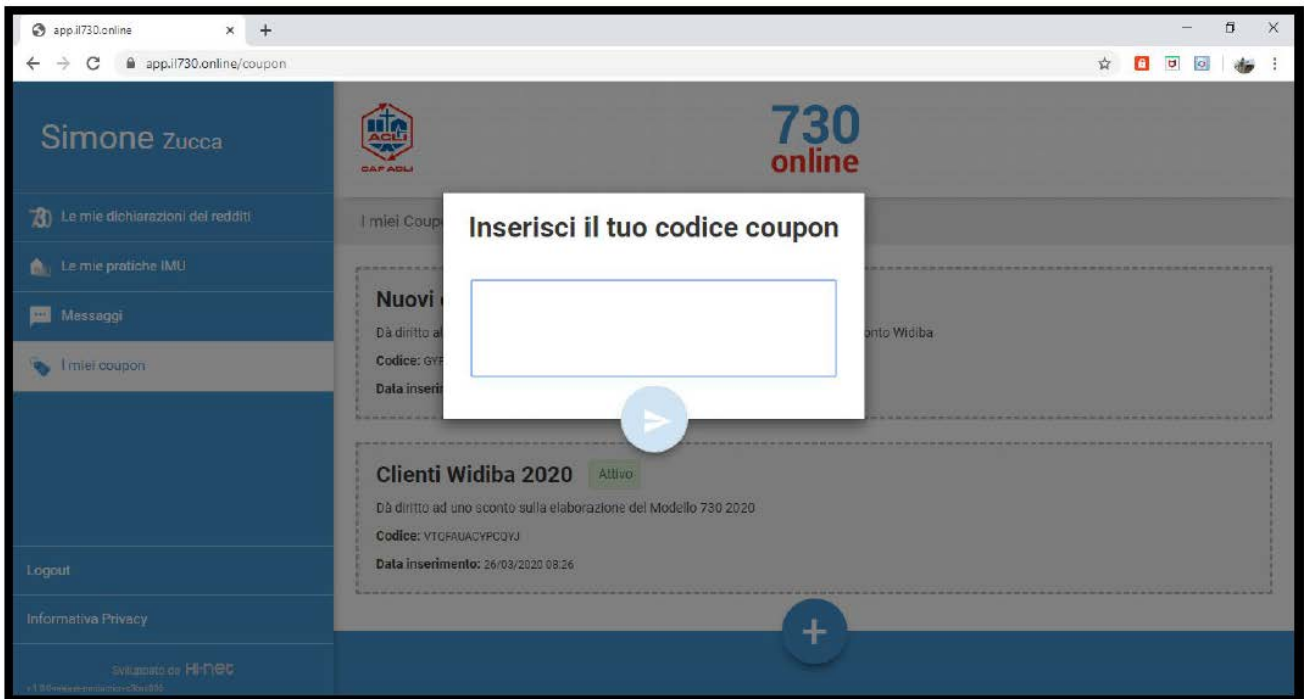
app.il730.online
×
+
app.il730.online/coupon

Simone Zucca

Le mie dichiarazioni dei redditi

Le mie pratiche IMU

Messaggi

I miei coupon

Logout

Informativa Privacy

Sviluppato da Hi-net
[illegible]

ACLI
CAF ACLI

730
online

I miei Coup

Nuovi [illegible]
Dà diritto al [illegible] onto Widiba
Codice: GYF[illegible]
Data inseri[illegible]

Inserisci il tuo codice coupon

Clienti Widiba 2020 Attivo
Dà diritto ad uno sconto sulla elaborazione del Modello 730 2020
Codice: VTCFAUACYPCQYJ
Data inserimento: 26/03/2020 08:26

+